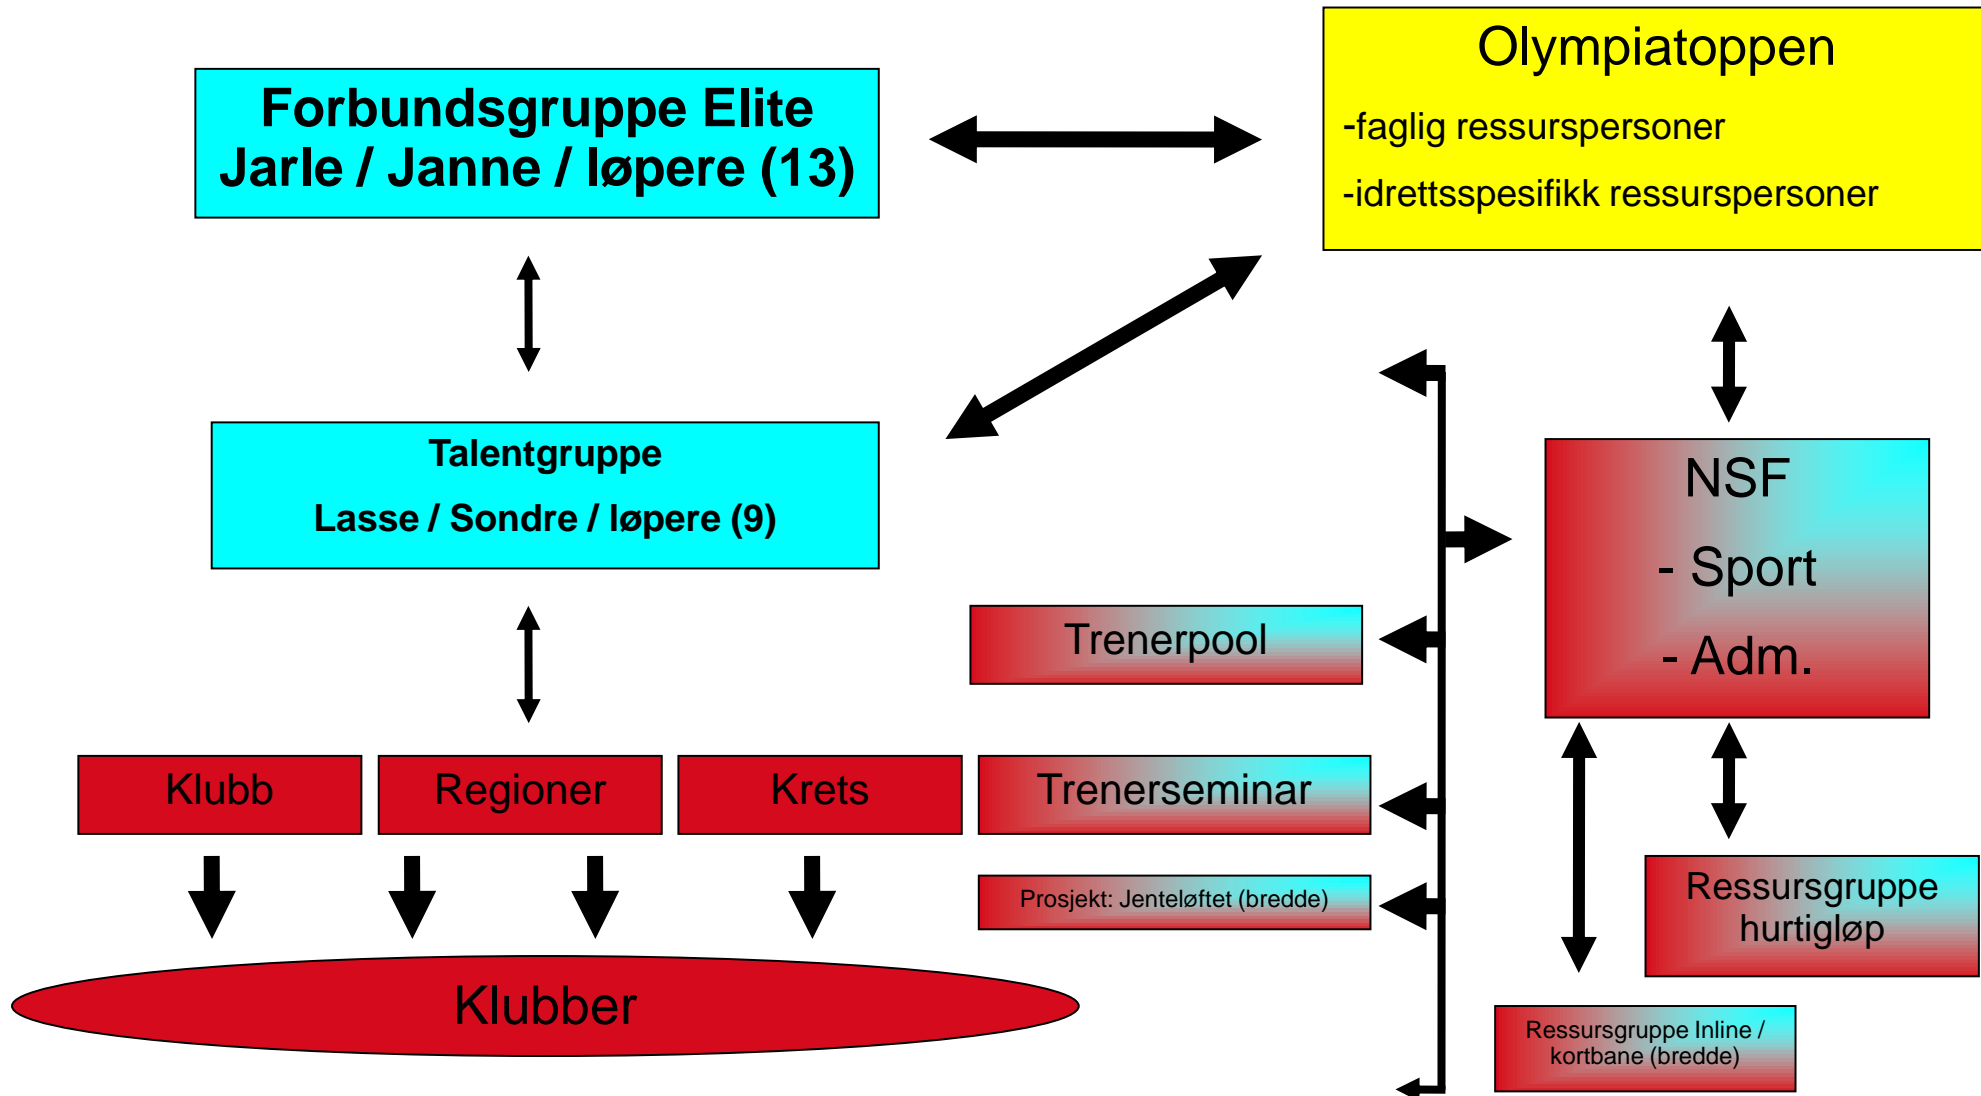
Forbundsgruppe Elite
Jarle / Janne / løpere (13)

Olympiatoppen
-faglig ressurspersoner
-idrettsspesifikk ressurspersoner

Talentgruppe
Lasse / Sondre / løpere (9)

NSF
- Sport
- Adm.

Trenerpool

Klubb

Regioner

Krets

Trenerseminar

Prosjekt: Jenteløftet (bredde)

Ressursgruppe hurtigløp

Klubber

Ressursgruppe Inline / kortbane (bredde)